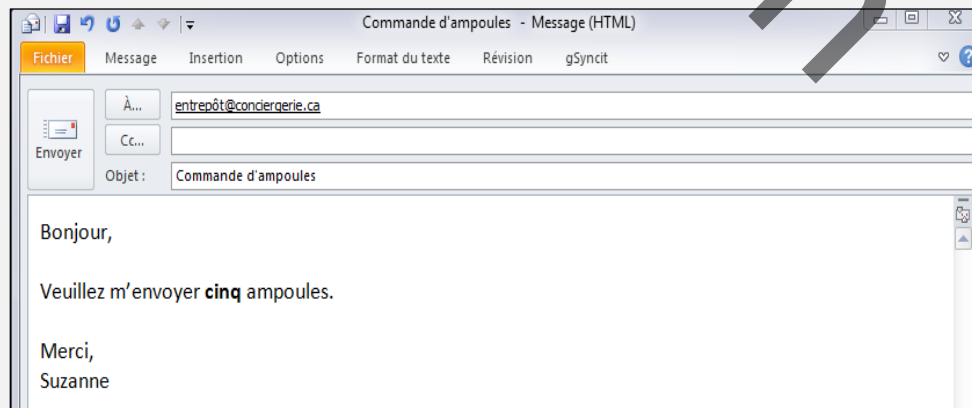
Commande d'ampoules - Message (HTML)

Fichier Message Insertion Options Format du texte Révision gSyncit

Envoyer

À...
entrepôt@conciergerie.ca

Cc...

Objet : Commande d'ampoules

Bonjour,

Veuillez m'envoyer **cinq** ampoules.

Merci,
Suzanne